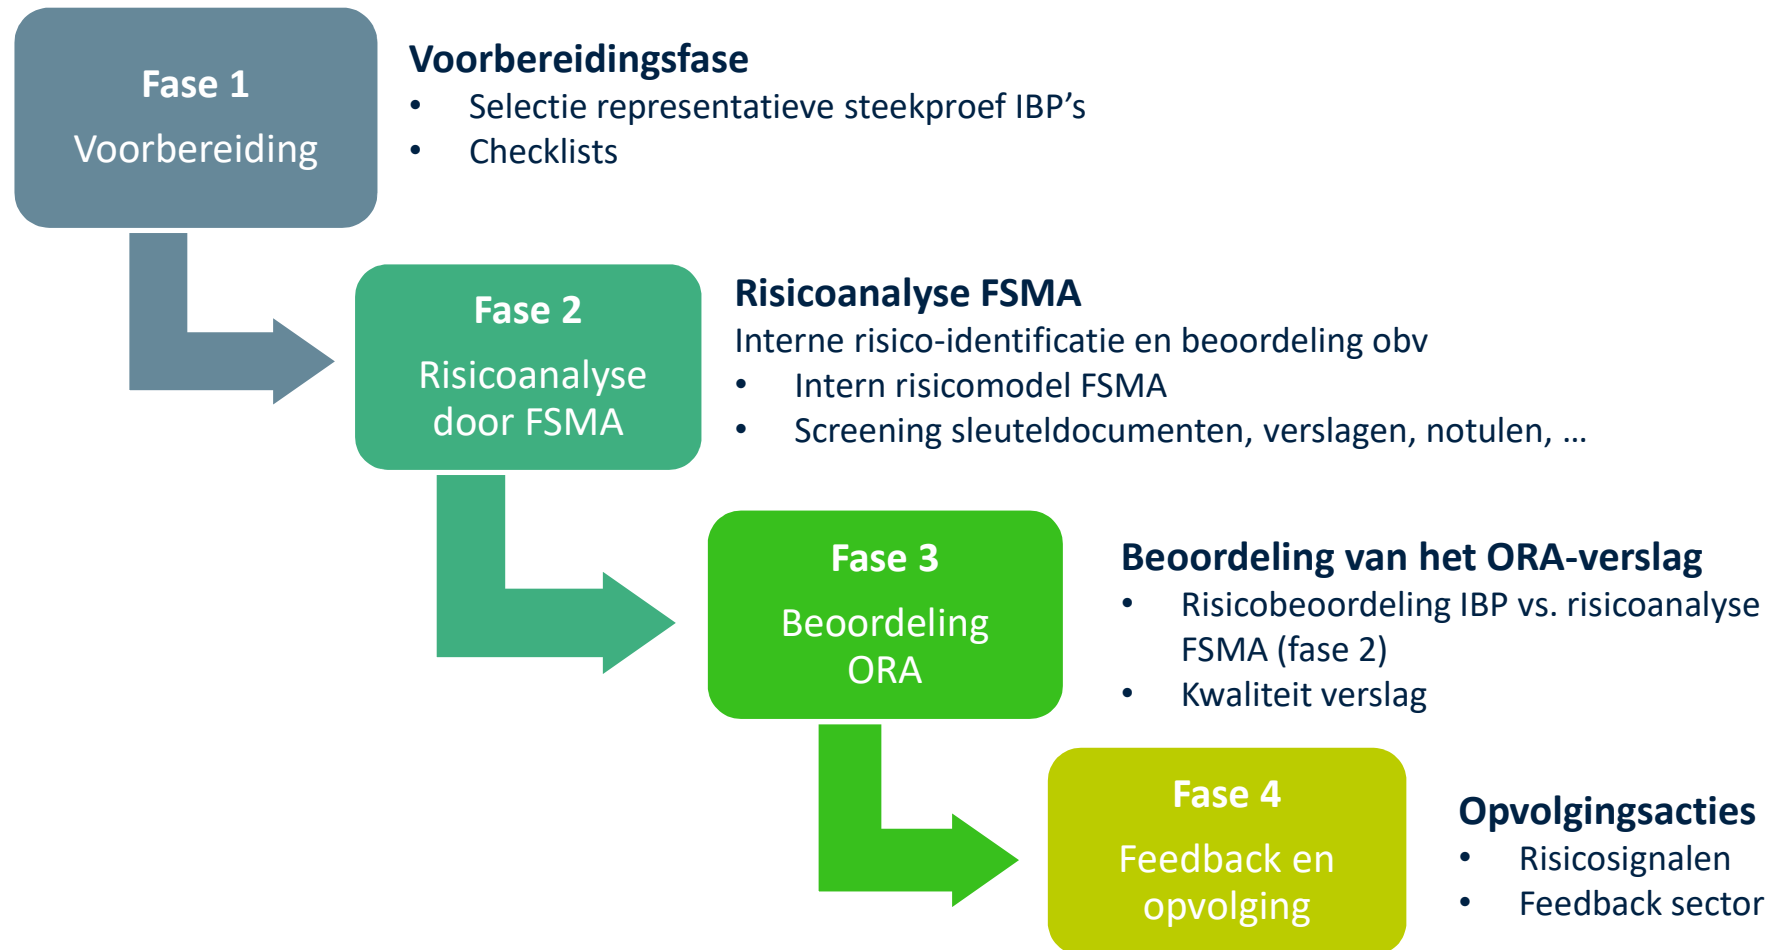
Fase 1
Voorbereiding

Voorbereidingsfase
• Selectie representatieve steekproef IBP's
• Checklists

Fase 2
Risicoanalyse door FSMA

Risicoanalyse FSMA
Interne risico-identificatie en beoordeling obv
• Intern risicomodel FSMA
• Screening sleuteldocumenten, verslagen, notulen, …

Fase 3
Beoordeling ORA

Beoordeling van het ORA-verslag
• Risicobeoordeling IBP vs. risicoanalyse FSMA (fase 2)
• Kwaliteit verslag

Fase 4
Feedback en opvolging

Opvolgingsacties
• Risicosignalen
• Feedback sector